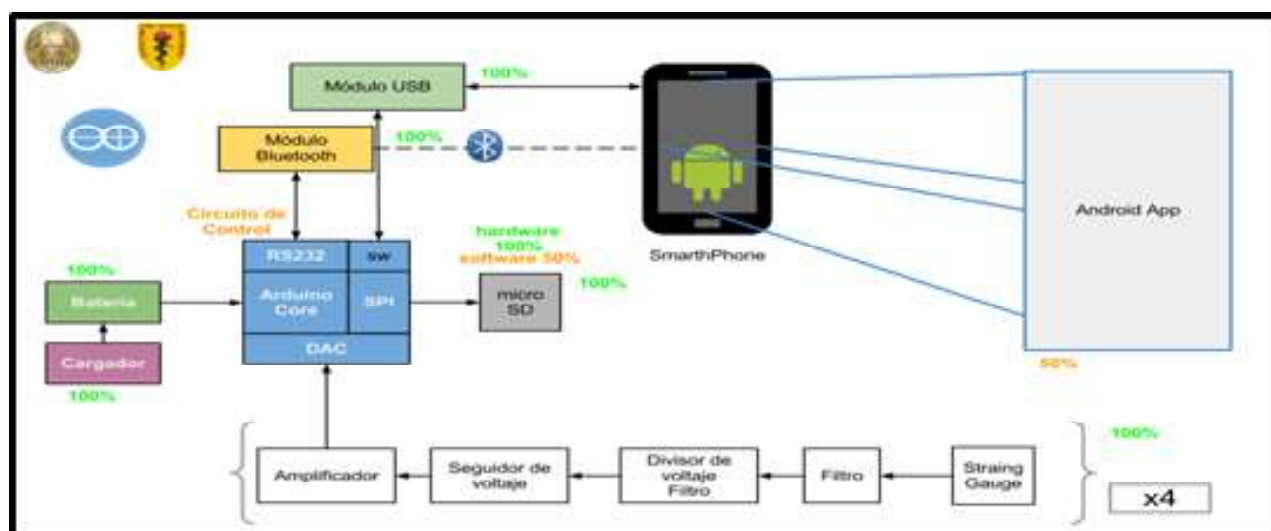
Módulo USB

100%

Módulo Bluetooth

100%

Circuito de Control

RS232

sw

Arduino Core

SPI

DAC

hardware 100%
software 50%

micro SD

100%

100%

Bateria

Cargador

100%

SmarthPhone

Android App

50%

Amplificador

Seguidor de voltaje

Divisor de voltaje Filtro

Filtro

Straing Gauge

100%

x4